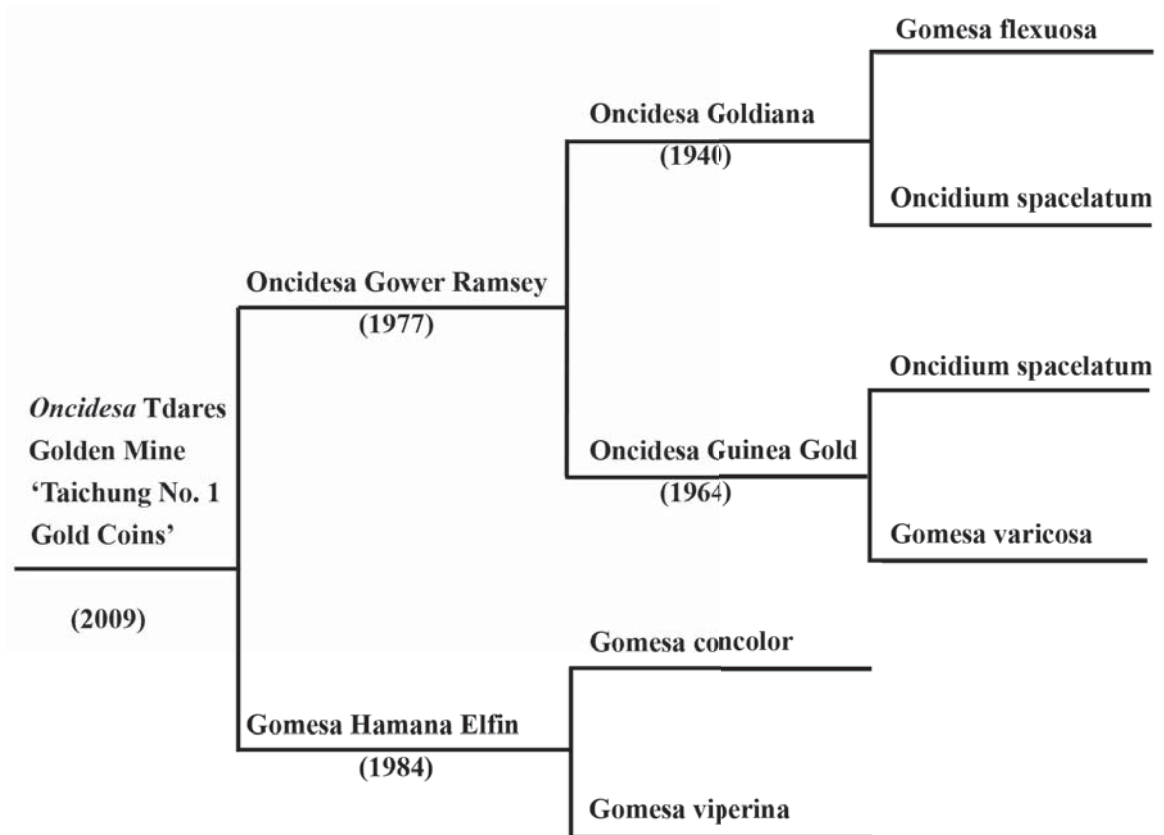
Gomesa flexuosa

Oncidesa Goldiana (1940)

Oncidium spacelatum

Oncidesa Gower Ramsey (1977)

Oncidium spacelatum

*Oncidesa* Tdares Golden Mine 'Taichung No. 1 Gold Coins'

(2009)

Oncidesa Guinea Gold (1964)

Gomesa varicosa

Gomesa concolor

Gomesa Hamana Elfin (1984)

Gomesa viperina